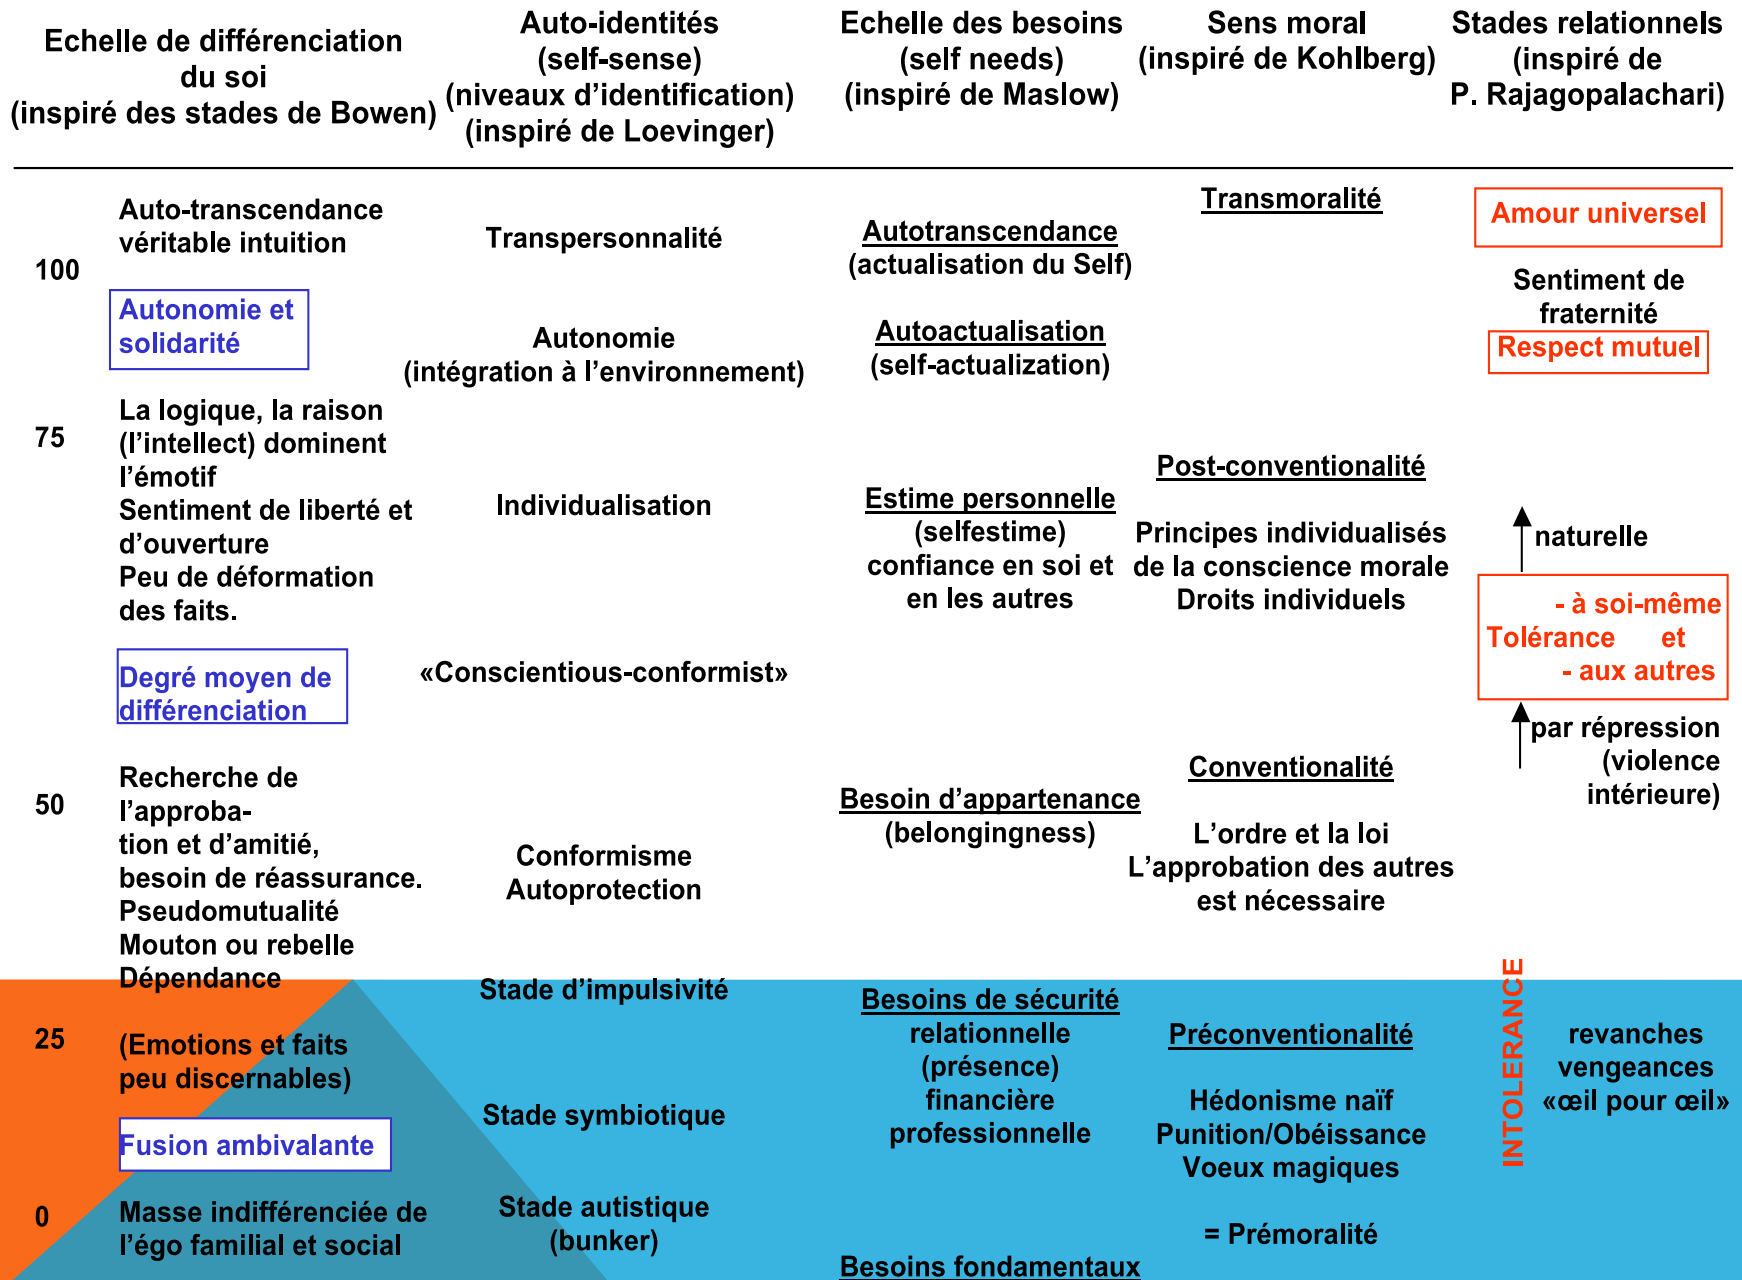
| Echelle de différenciation du soi (inspiré des stades de Bowen) | Auto-identités (self-sense) (niveaux d'identification) (inspiré de Loevinger) | Echelle des besoins (self needs) (inspiré de Maslow) | Sens moral (inspiré de Kohlberg) | Stades relationnels (inspiré de P. Rajagopalachari) |
|---|---|---|---|---|
| 100 Auto-transcendance véritable intuition | Transpersonnalité | Autotranscendance (actualisation du Self) | Transmoralité | Amour universel |
| Autonomie et solidarité | Autonomie (intégration à l'environnement) | Autoactualisation (self-actualization) | | Sentiment de fraternité Respect mutuel |
| 75 La logique, la raison (l'intellect) dominent l'émotif Sentiment de liberté et d'ouverture Peu de déformation des faits. | Individualisation | Estime personnelle (selfestime) confiance en soi et en les autres | Post-conventionalité Principes individualisés de la conscience morale Droits individuels | naturelle Tolérance - à soi-même et - aux autres par répression (violence intérieure) |
| Degré moyen de différenciation | «Conscientious-conformist» | | | |
| 50 Recherche de l'approbation et d'amitié, besoin de réassurance. Pseudomutualité Mouton ou rebelle Dépendance | Conformisme Autoprotection | Besoin d'appartenance (belongingness) | Conventionalité L'ordre et la loi L'approbation des autres est nécessaire | |
| 25 (Emotions et faits peu discernables) | Stade d'impulsivité | Besoins de sécurité relationnelle (présence) financière professionnelle | Préconventionalité Hédonisme naïf Punition/Obéissance Voeux magiques | INTOLERANCE revanches vengeances «œil pour œil» |
| Fusion ambivalante | Stade symbiotique | | | |
| 0 Masse indifférenciée de l'égo familial et social | Stade autistique (bunker) | Besoins fondamentaux | = Prémoralité | |